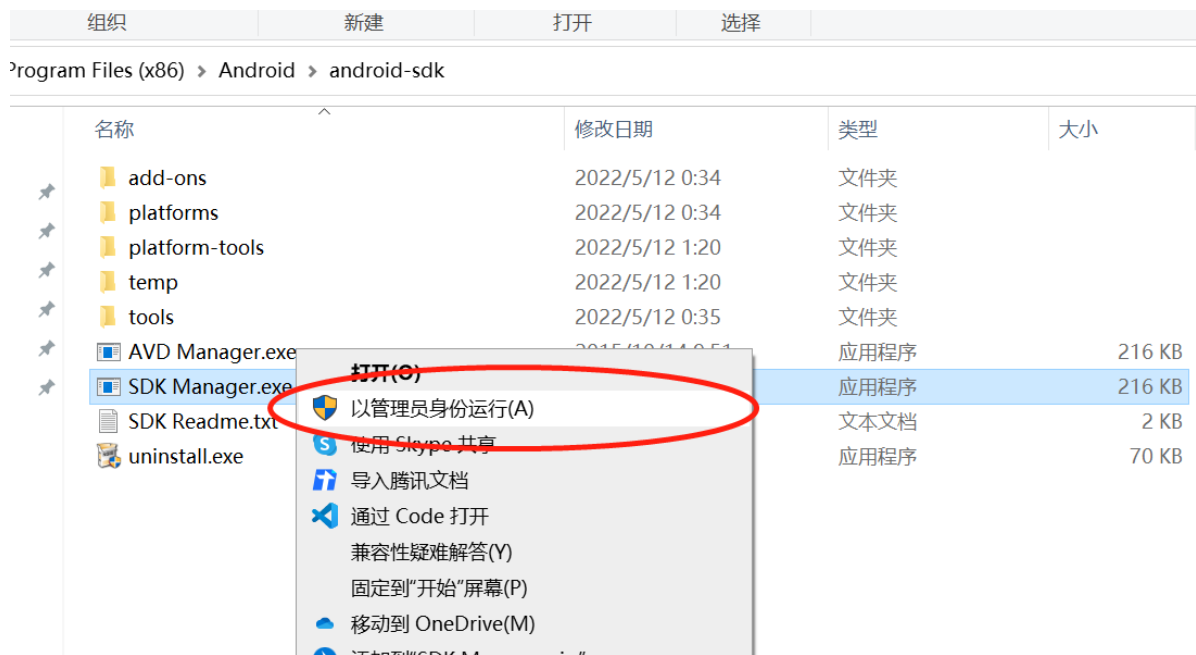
组织 新建 打开 选择

Program Files (x86) › Android › android-sdk

| 名称 | 修改日期 | 类型 | 大小 |
|---|---|---|---|
| add-ons | 2022/5/12 0:34 | 文件夹 | |
| platforms | 2022/5/12 0:34 | 文件夹 | |
| platform-tools | 2022/5/12 1:20 | 文件夹 | |
| temp | 2022/5/12 1:20 | 文件夹 | |
| tools | 2022/5/12 0:35 | 文件夹 | |
| AVD Manager.exe | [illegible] | 应用程序 | 216 KB |
| SDK Manager.exe | | 应用程序 | 216 KB |
| SDK Readme.txt | | 文本文档 | 2 KB |
| uninstall.exe | | 应用程序 | 70 KB |

打开(O)
以管理员身份运行(A)
使用 Skype 共享
导入腾讯文档
通过 Code 打开
兼容性疑难解答(Y)
固定到"开始"屏幕(P)
移动到 OneDrive(M)
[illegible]